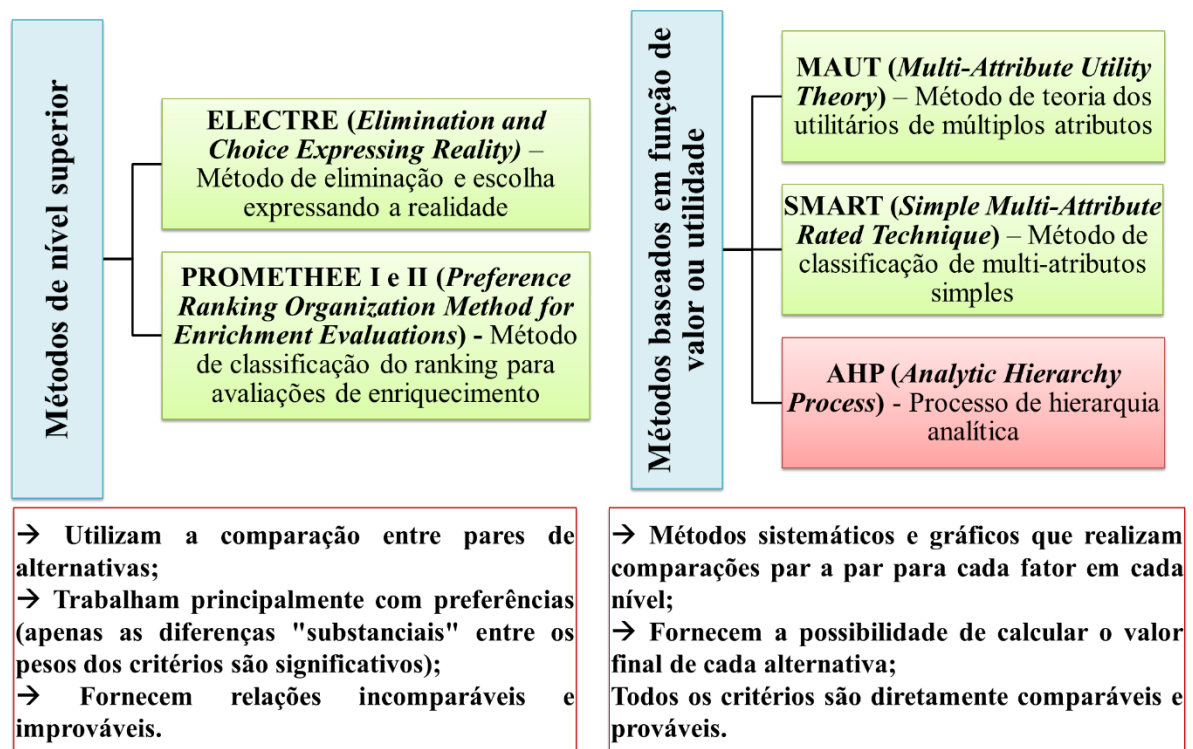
Métodos de nível superior

ELECTRE (*Elimination and Choice Expressing Reality)* – Método de eliminação e escolha expressando a realidade

PROMETHEE I e II (*Preference Ranking Organization Method for Enrichment Evaluations*) - Método de classificação do ranking para avaliações de enriquecimento

Métodos baseados em função de valor ou utilidade

MAUT (*Multi-Attribute Utility Theory*) – Método de teoria dos utilitários de múltiplos atributos

SMART (*Simple Multi-Attribute Rated Technique*) – Método de classificação de multi-atributos simples

AHP (*Analytic Hierarchy Process*) - Processo de hierarquia analítica

→ Utilizam a comparação entre pares de alternativas;
→ Trabalham principalmente com preferências (apenas as diferenças "substanciais" entre os pesos dos critérios são significativos);
→ Fornecem relações incomparáveis e improváveis.

→ Métodos sistemáticos e gráficos que realizam comparações par a par para cada fator em cada nível;
→ Fornecem a possibilidade de calcular o valor final de cada alternativa;
Todos os critérios são diretamente comparáveis e prováveis.